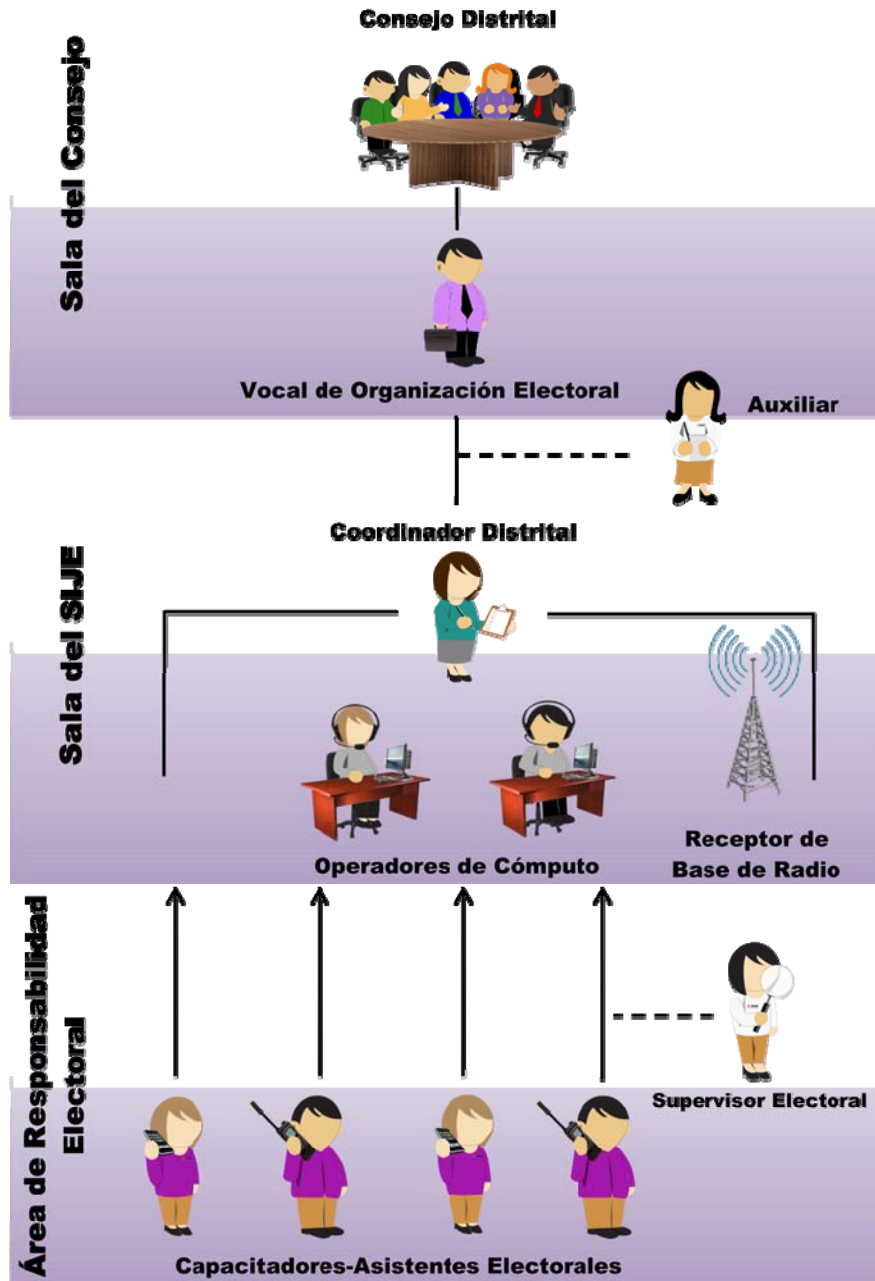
Sala del Consejo

Consejo Distrital

Vocal de Organización Electoral

Auxiliar

Sala del SIJE

Coordinador Distrital

Operadores de Cómputo

Receptor de Base de Radio

Área de Responsabilidad Electoral

Supervisor Electoral

Capacitadores-Asistentes Electorales